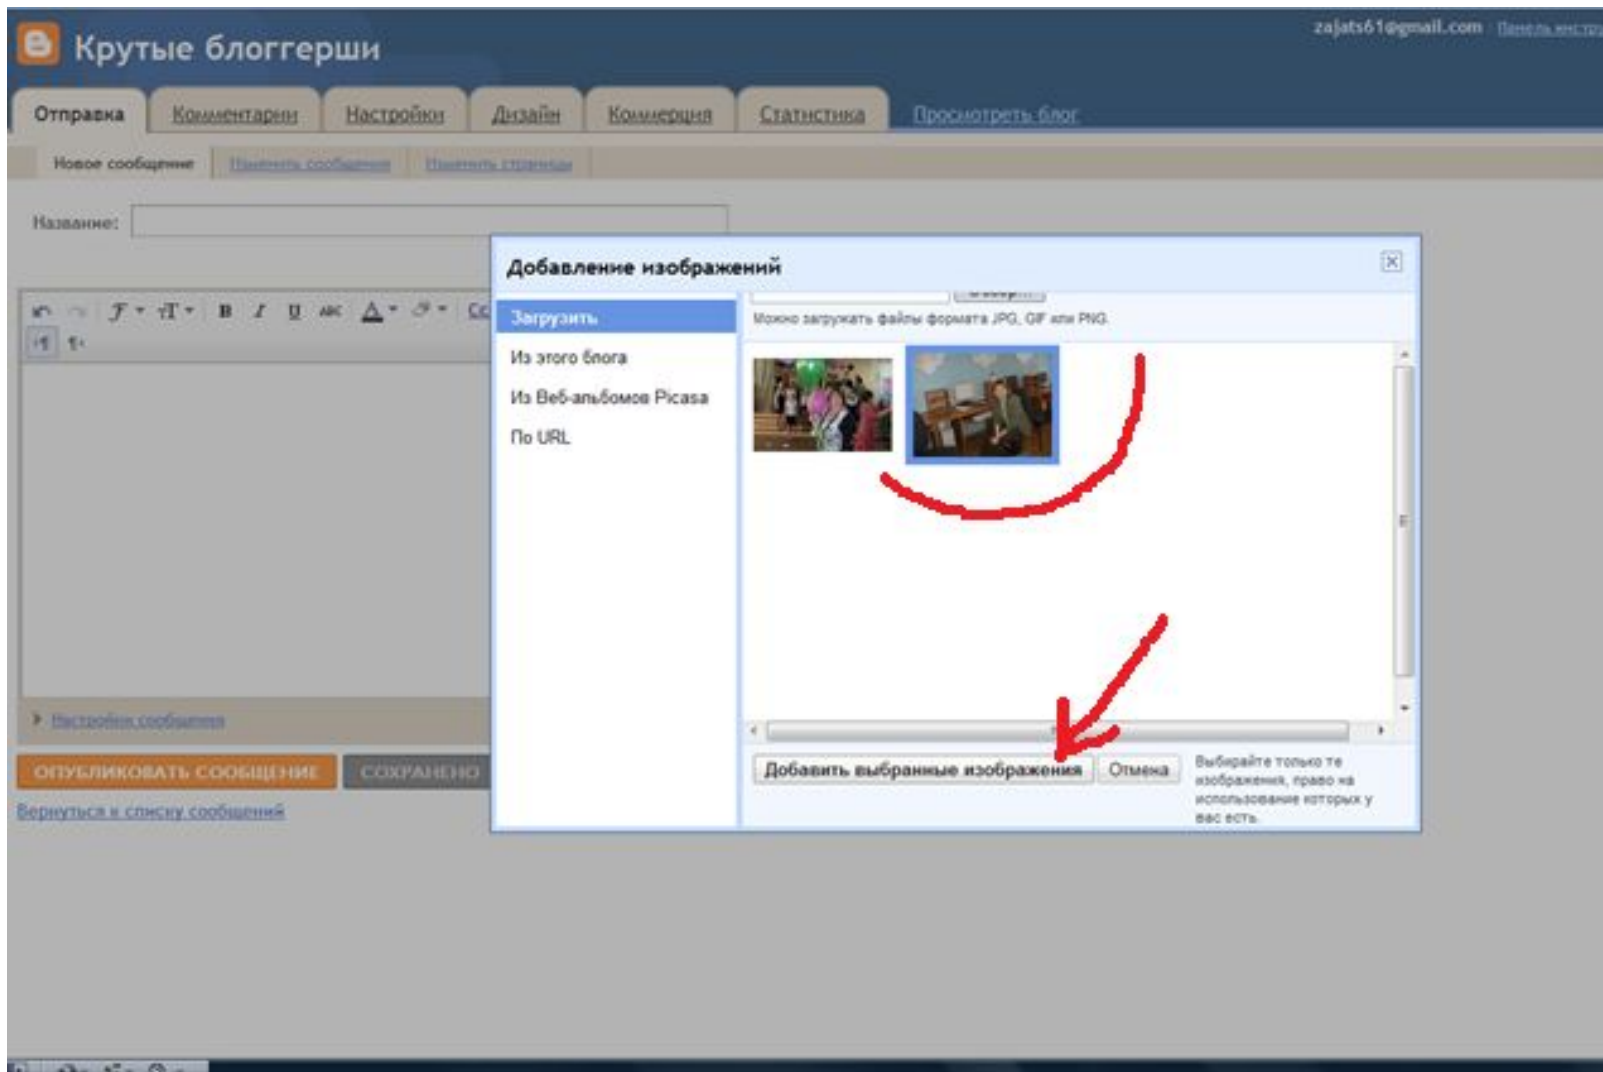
Крутые блоггерши

zajats61@gmail.com | Панель инстр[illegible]

Отправка | Комментарии | Настройки | Дизайн | Коммерция | Статистика | Просмотреть блог

Новое сообщение | Изменить сообщения | Изменить страницы

Название:

Настройки сообщения

ОПУБЛИКОВАТЬ СООБЩЕНИЕ | СОХРАНЕНО

Вернуться к списку сообщений

Добавление изображений

Загрузить
Из этого блога
Из Веб-альбомов Picasa
По URL

Обзор...

Можно загружать файлы формата JPG, GIF или PNG.

Добавить выбранные изображения | Отмена

Выбирайте только те изображения, право на использование которых у вас есть.